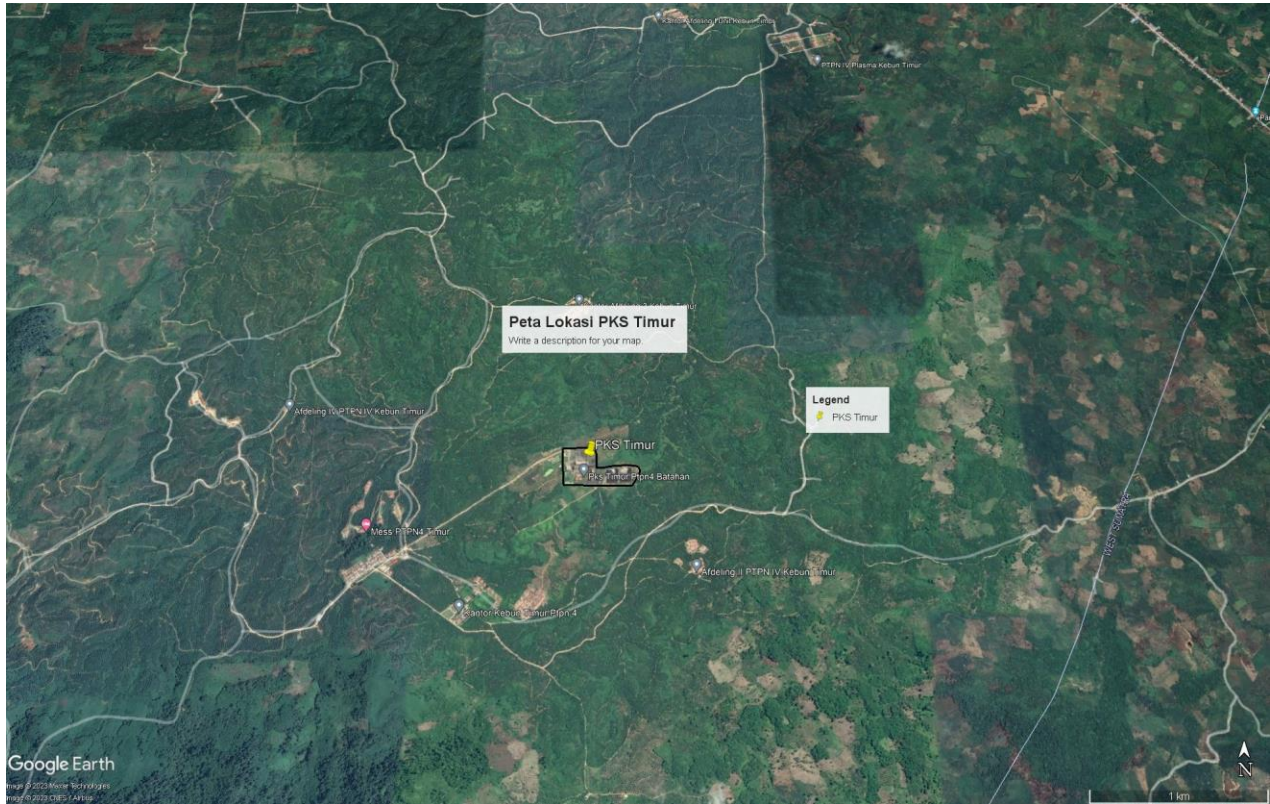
Kantor Afdeling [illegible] Kebun Timur

PTPN IV Plasma Kebun Timur

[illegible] Afdeling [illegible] Kebun Timur

Peta Lokasi PKS Timur
Write a description for your map

Legend
PKS Timur

Afdeling IV PTPN IV Kebun Timur

PKS Timur

Pks Timur Ptpn4 Batahan

Mess PTPN4 Timur

Afdeling II PTPN IV Kebun Timur

Kantor Kebun Timur Ptpn 4

WEST SUMATRA

Google Earth
Image © 2023 Maxar Technologies
Image © 2023 CNES / Airbus

N

1 km